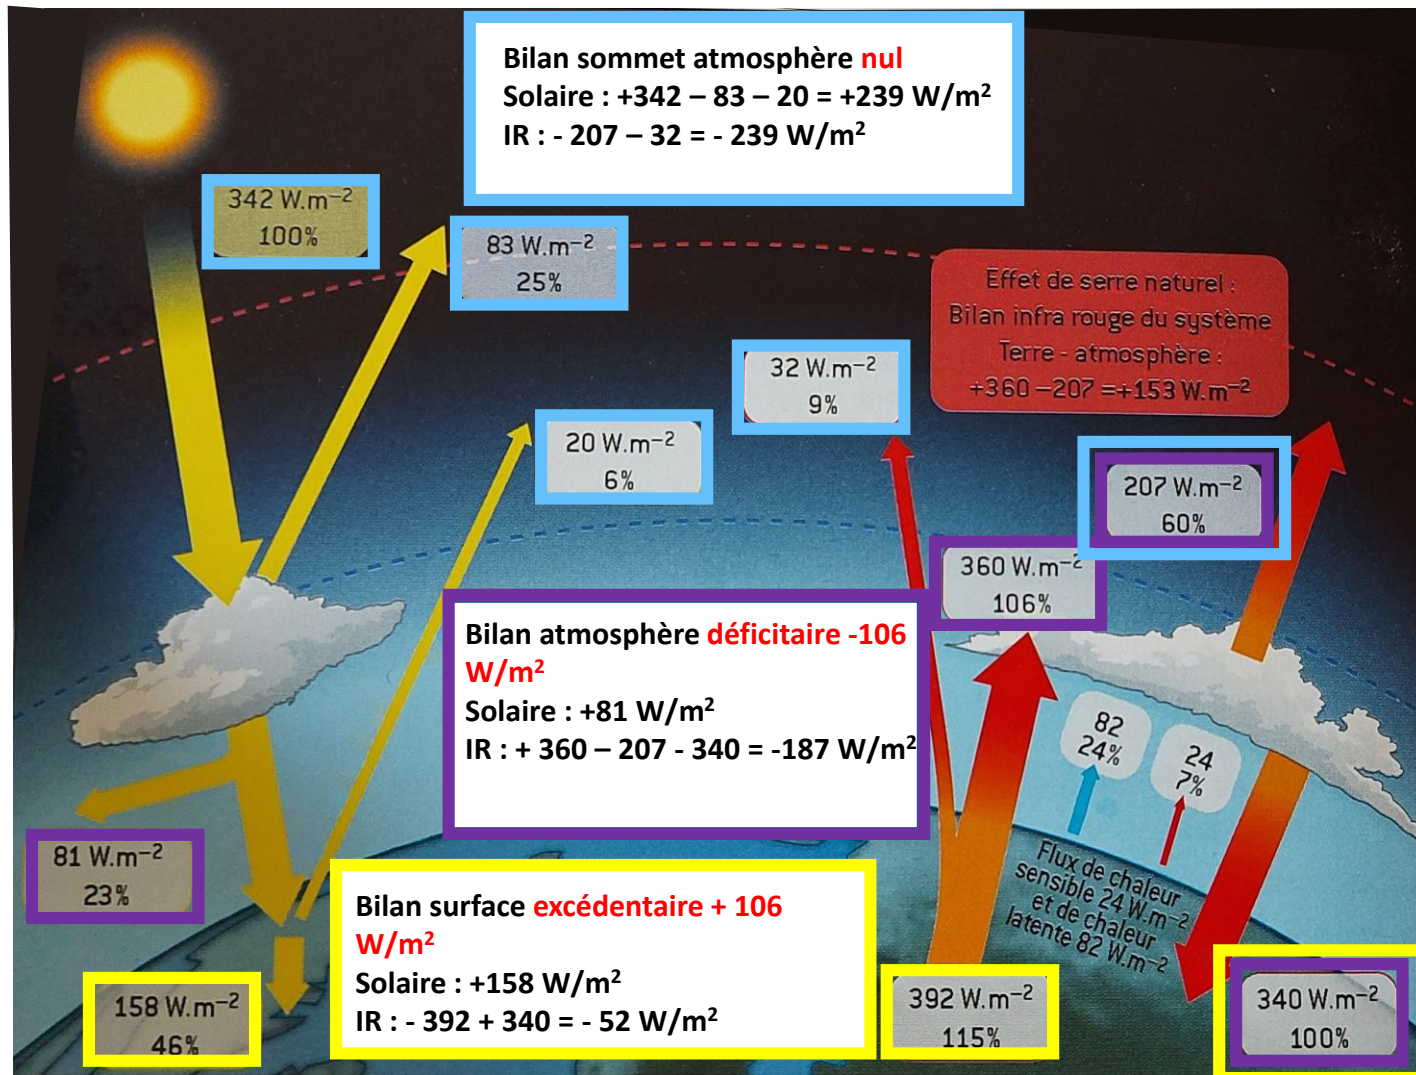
Bilan sommet atmosphère nul
Solaire : +342 – 83 – 20 = +239 W/m²
IR : - 207 – 32 = - 239 W/m²

342 W.m$^{-2}$
100%

83 W.m$^{-2}$
25%

Effet de serre naturel :
Bilan infra rouge du système Terre - atmosphère :
+360 −207 =+153 W.m$^{-2}$

32 W.m$^{-2}$
9%

20 W.m$^{-2}$
6%

207 W.m$^{-2}$
60%

360 W.m$^{-2}$
106%

Bilan atmosphère déficitaire -106 W/m²
Solaire : +81 W/m²
IR : + 360 – 207 - 340 = -187 W/m²

82
24%

24
7%

Flux de chaleur sensible 24 W.m$^{-2}$ et de chaleur latente 82 W.m$^{-2}$

81 W.m$^{-2}$
23%

Bilan surface excédentaire + 106 W/m²
Solaire : +158 W/m²
IR : - 392 + 340 = - 52 W/m²

158 W.m$^{-2}$
46%

392 W.m$^{-2}$
115%

340 W.m$^{-2}$
100%